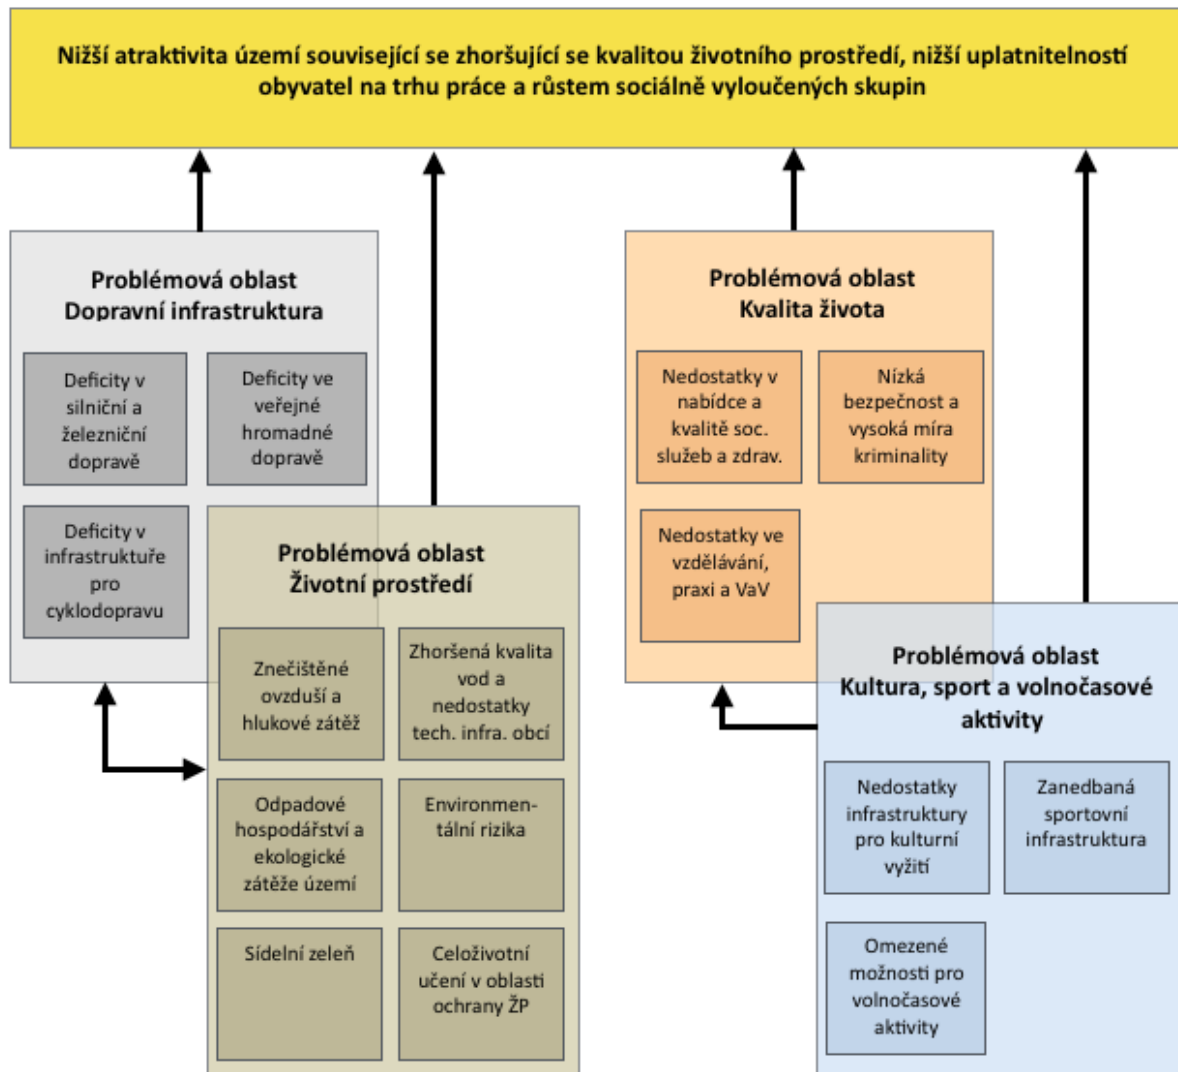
Nižší atraktivita území související se zhoršující se kvalitou životního prostředí, nižší uplatnitelností obyvatel na trhu práce a růstem sociálně vyloučených skupin

Problémová oblast
Dopravní infrastruktura

Deficity v silniční a železniční dopravě

Deficity ve veřejné hromadné dopravě

Deficity v infrastruktuře pro cyklodopravu

Problémová oblast
Životní prostředí

Znečištěné ovzduší a hlukové zátěž

Zhoršená kvalita vod a nedostatky tech. infra. obcí

Odpadové hospodářství a ekologické zátěže území

Environmentální rizika

Sídelní zeleň

Celoživotní učení v oblasti ochrany ŽP

Problémová oblast
Kvalita života

Nedostatky v nabídce a kvalitě soc. služeb a zdrav.

Nízká bezpečnost a vysoká míra kriminality

Nedostatky ve vzdělávání, praxi a VaV

Problémová oblast
Kultura, sport a volnočasové aktivity

Nedostatky infrastruktury pro kulturní vyžití

Zanedbaná sportovní infrastruktura

Omezené možnosti pro volnočasové aktivity